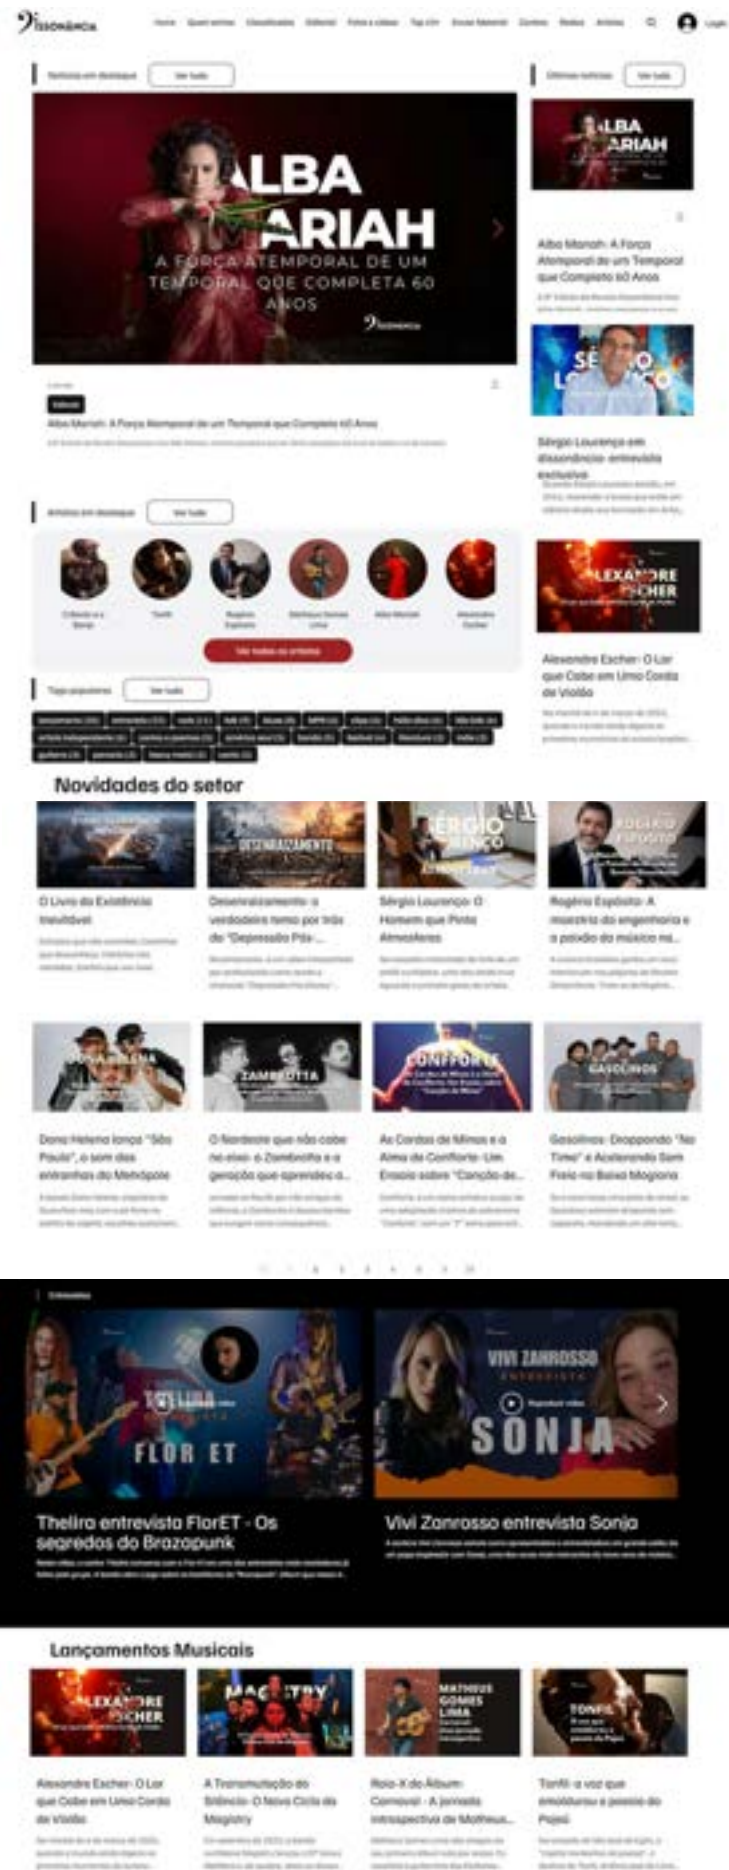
Dissonância

Home Quem somos Classificados Editorial Fotos e vídeos Top 10 Enviar Material Contato Redes Artistas Login

Notícias em destaque Ver tudo

ALBA MARIAH
A FORÇA ATEMPORAL DE UM TEMPORAL QUE COMPLETA 60 ANOS

Dissonância

Editorial

Alba Mariah: A Força Atemporal de um Temporal que Completa 60 Anos

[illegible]

Últimas notícias Ver tudo

ALBA MARIAH

Alba Mariah: A Força Atemporal de um Temporal que Completa 60 Anos

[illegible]

SÉRGIO LOURENÇO

Sérgio Lourenço em dissonância: entrevista exclusiva

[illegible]

ALEXANDRE ESCHER

Alexandre Escher: O Lar que Cabe em Uma Corda de Violão

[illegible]

Artistas em destaque Ver tudo

Tonfil
Rogério Espósito
Matheus Gomes Lima
Alba Mariah
Alexandre Escher

Ver todos os artistas

Tags populares Ver tudo

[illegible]

Novidades do setor

DESENRAIZAMENTO
SÉRGIO LOURENÇO
ROGÉRIO ESPÓSITO

O Livro da Existência Inevitável

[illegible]

Desenraizamento: a verdadeira tema por trás do "Depressão Pós-...

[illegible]

Sérgio Lourenço: O Homem que Pinta Atmosferas

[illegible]

Rogério Espósito: A maestria da engenharia e a paixão da música na...

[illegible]

ZAMBOTTA
CONFFORTE
GASOLINAS

Dona Helena lança "São Paulo", o som das entranhas da Metrópole

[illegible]

O Nordeste que não cabe no eixo: a Zambotta e a geração que aprendeu a...

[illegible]

As Cordas de Minas e a Alma de Confforte: Um Ensaio sobre "Canção de...

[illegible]

Gasolinas: Droppando "No Time" e Acelerando Sem Freio na Baixa Mogiana

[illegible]

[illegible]

Entrevistas

THELIRA
Reproduzir vídeo
FLOR ET

VIVI ZANROSSO
ENTREVISTA
Reproduzir vídeo
SONJA

Thelira entrevista FlorET - Os segredos do Brazapunk

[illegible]

Vivi Zanrosso entrevista Sonja

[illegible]

Lançamentos Musicais

ALEXANDRE ESCHER
MAGISTRY
MATHEUS GOMES LIMA
TONFIL

Alexandre Escher: O Lar que Cabe em Uma Corda de Violão

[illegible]

A Transmutação do Silêncio: O Novo Ciclo do Magistry

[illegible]

Raio-X do Álbum: Carnaval - A jornada introspectiva de Matheus...

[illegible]

Tonfil: a voz que emoldurou a poesia do Pajeú

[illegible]